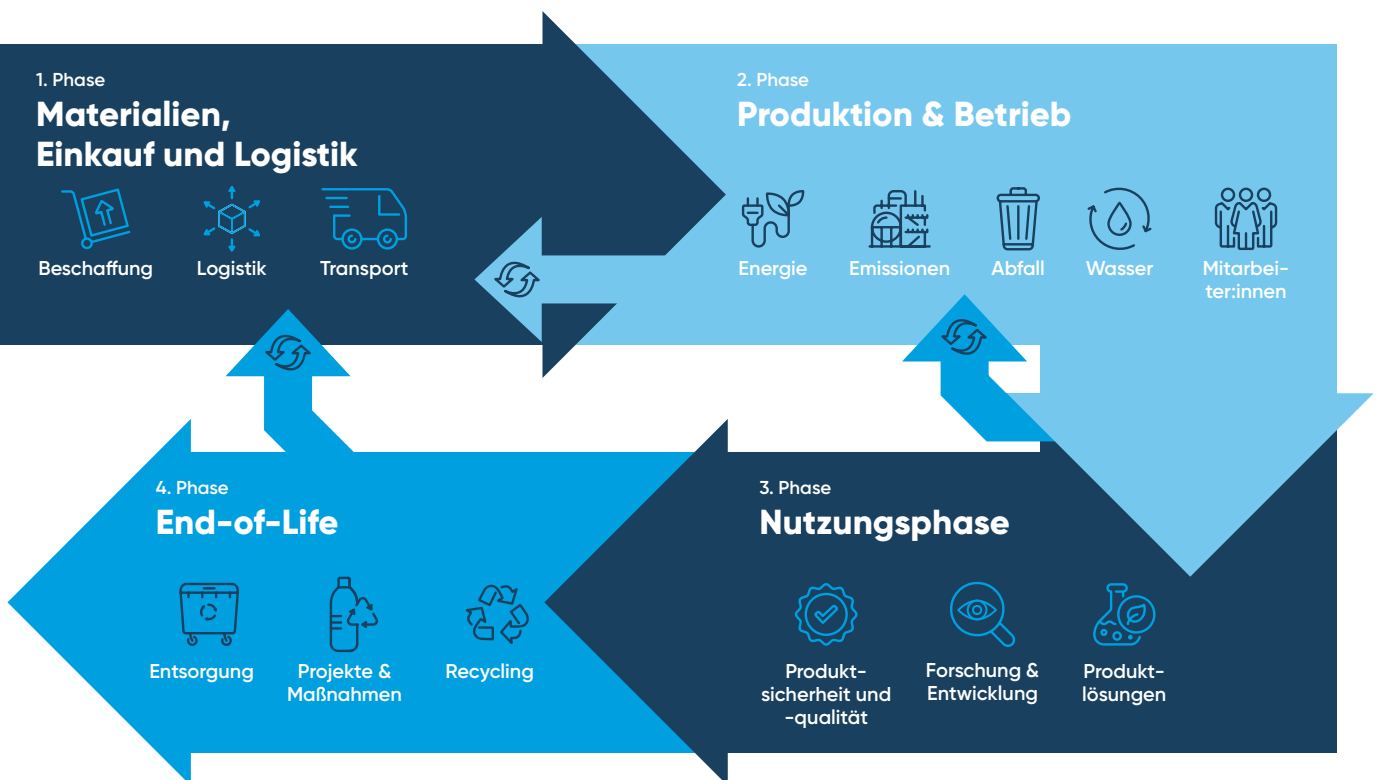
1. Phase
Materialien, Einkauf und Logistik

Beschaffung
Logistik
Transport

2. Phase
Produktion & Betrieb

Energie
Emissionen
Abfall
Wasser
Mitarbeiter:innen

4. Phase
End-of-Life

Entsorgung
Projekte & Maßnahmen
Recycling

3. Phase
Nutzungsphase

Produktsicherheit und -qualität
Forschung & Entwicklung
Produktlösungen